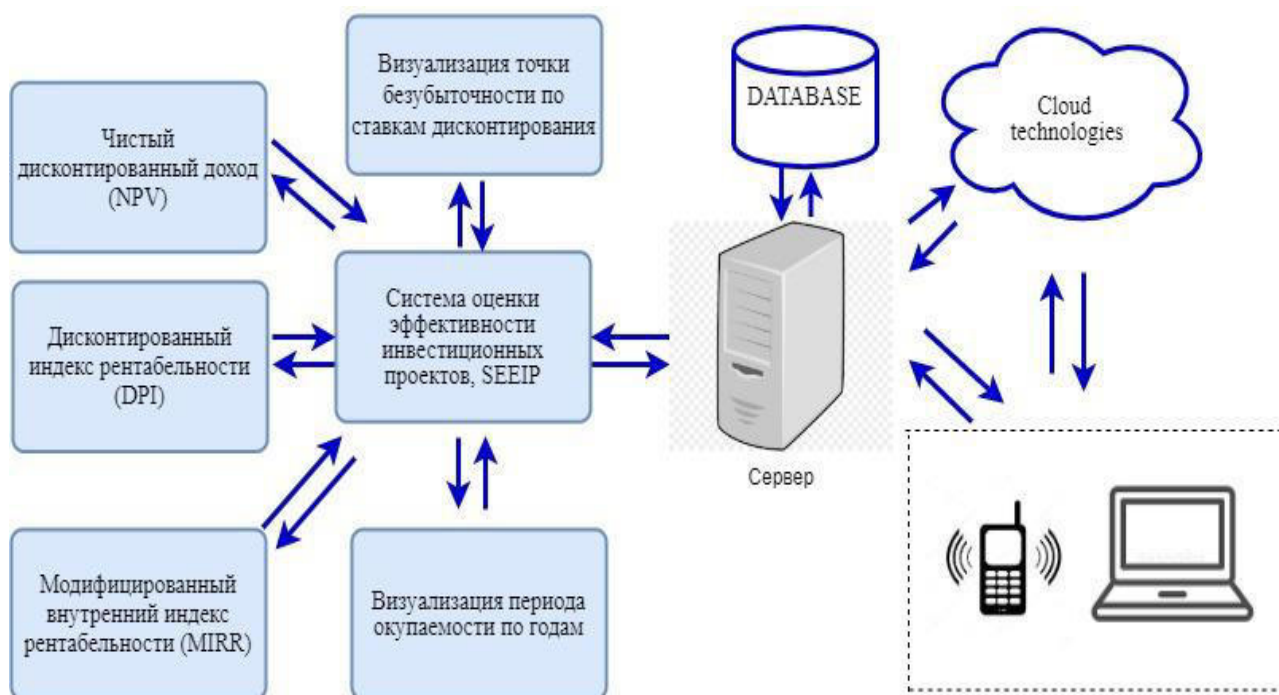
Визуализация точки безубыточности по ставкам дисконтирования

DATABASE

Cloud technologies

Чистый дисконтированный доход (NPV)

Дисконтированный индекс рентабельности (DPI)

Система оценки эффективности инвестиционных проектов, SEEIP

Сервер

Модифицированный внутренний индекс рентабельности (MIRR)

Визуализация периода окупаемости по годам